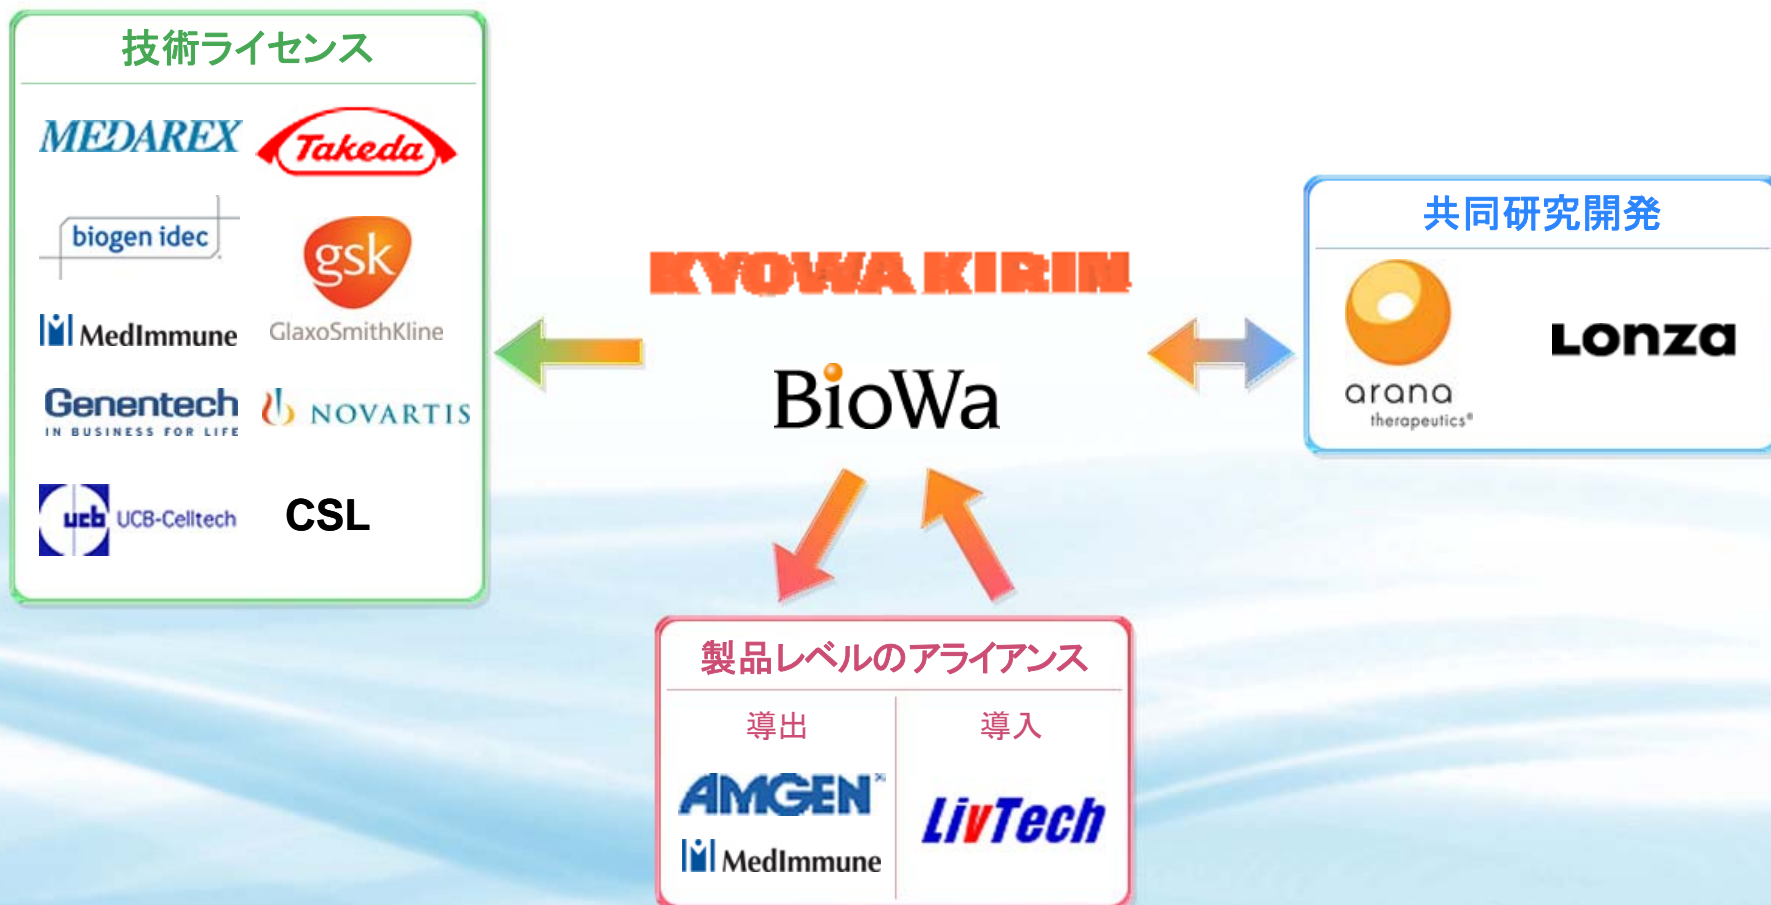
技術ライセンス

MEDAREX

Takeda

biogen idec

gsk

GlaxoSmithKline

MedImmune

Genentech
IN BUSINESS FOR LIFE

NOVARTIS

ucb UCB-Celltech

CSL

KYOWA KIRIN

BioWa

共同研究開発

arana
therapeutics

Lonza

製品レベルのアライアンス

導出

導入

AMGEN

MedImmune

LivTech